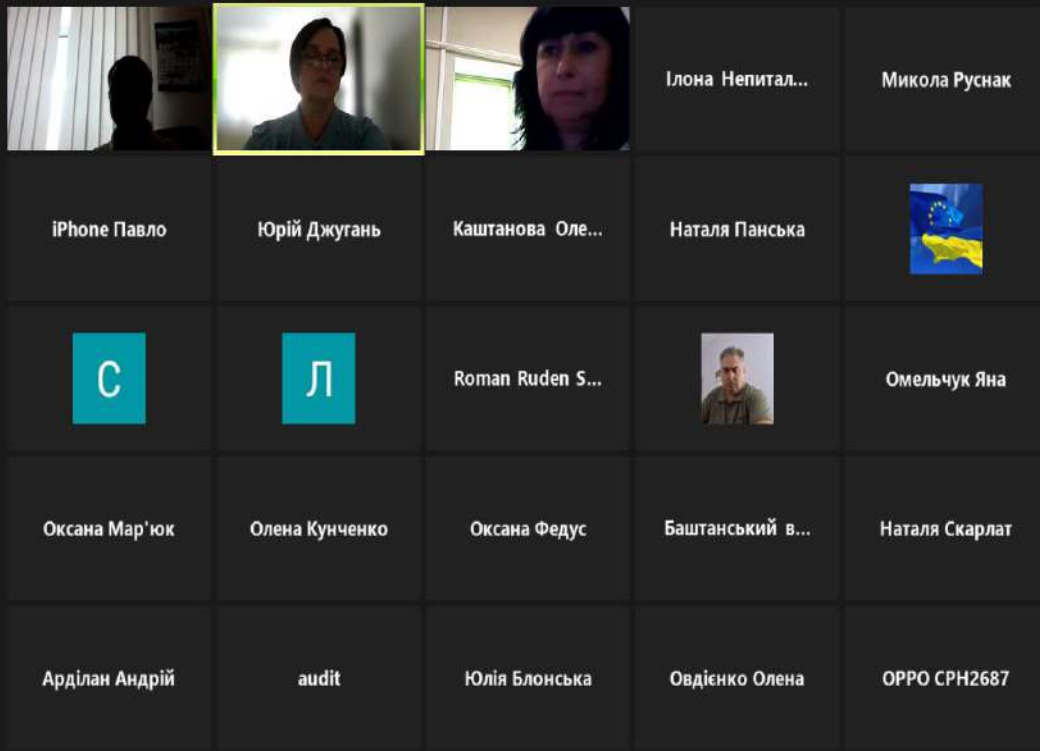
Ілона Непитал...

Микола Руснак

iPhone Павло

Юрій Джугань

Каштанова Оле...

Наталя Панська

С

Л

Roman Ruden S...

Омельчук Яна

Оксана Мар'юк

Олена Кунченко

Оксана Федус

Баштанський в...

Наталя Скарлат

Арділан Андрій

audit

Юлія Блонська

Овдієнко Олена

OPPO CPH2687